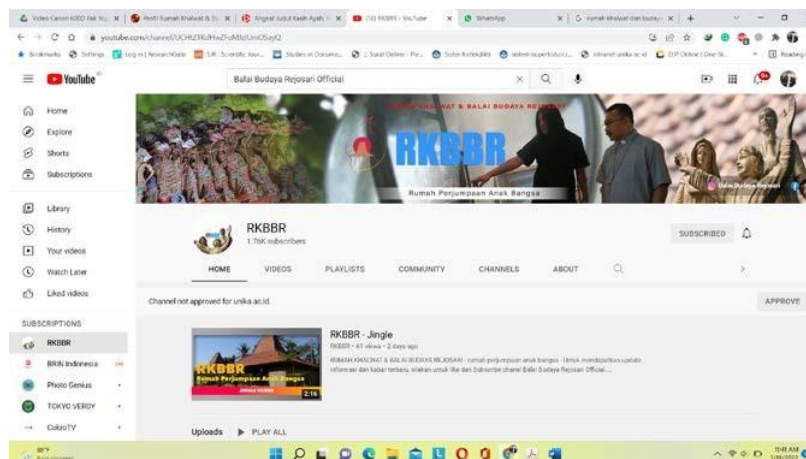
Video Canon 600D Rek Ny | Profil Rumah Khalwat & | Angkat Judul Kasih Ayah | (10) RKBBR - YouTube | WhatsApp | rumah khalwat dan budaya

youtube.com/channel/UCHtZTRdHwZFoMIz/UmO5uyQ

Bookmarks | Settings | Log in | ResearchGate | SR: Scientific Jour... | Studies in Documen... | Surat Online - Po... | Sister Kedosiliaks | sistem isoportaluni... | intranet.unika.ac.id | DIP Online | One St... | Reading

YouTube

Balai Budaya Rejosari Official

Home
Explore
Shorts
Subscriptions
Library
History
Your videos
Watch Later
Liked videos

SUBSCRIPTIONS
RKBBR
BRIN Indonesia
Photo Genius
TOKYO VERDY
CokroTV

RKBBR
Rumah Perjumpaan Anak Bangsa
Balai Budaya Rejosari

RKBBR
1.76K subscribers

SUBSCRIBED

HOME | VIDEOS | PLAYLISTS | COMMUNITY | CHANNELS | ABOUT

Channel not approved for unika.ac.id.

APPROVE

RKBBR
Rumah Perjumpaan Anak Bangsa
2:16

RKBBR - Jingle
RKBBR • 41 views • 2 days ago
RUMAH KHALWAT & BALAI BUDAYA REJOSARI - rumah perjumpaan anak bangsa - Untuk mendapatkan update informasi dan kabar terbaru, silakan untuk like dan Subscribe chanel Balai Budaya Rejosari Official....

Uploads PLAY ALL

30°
11:41 AM